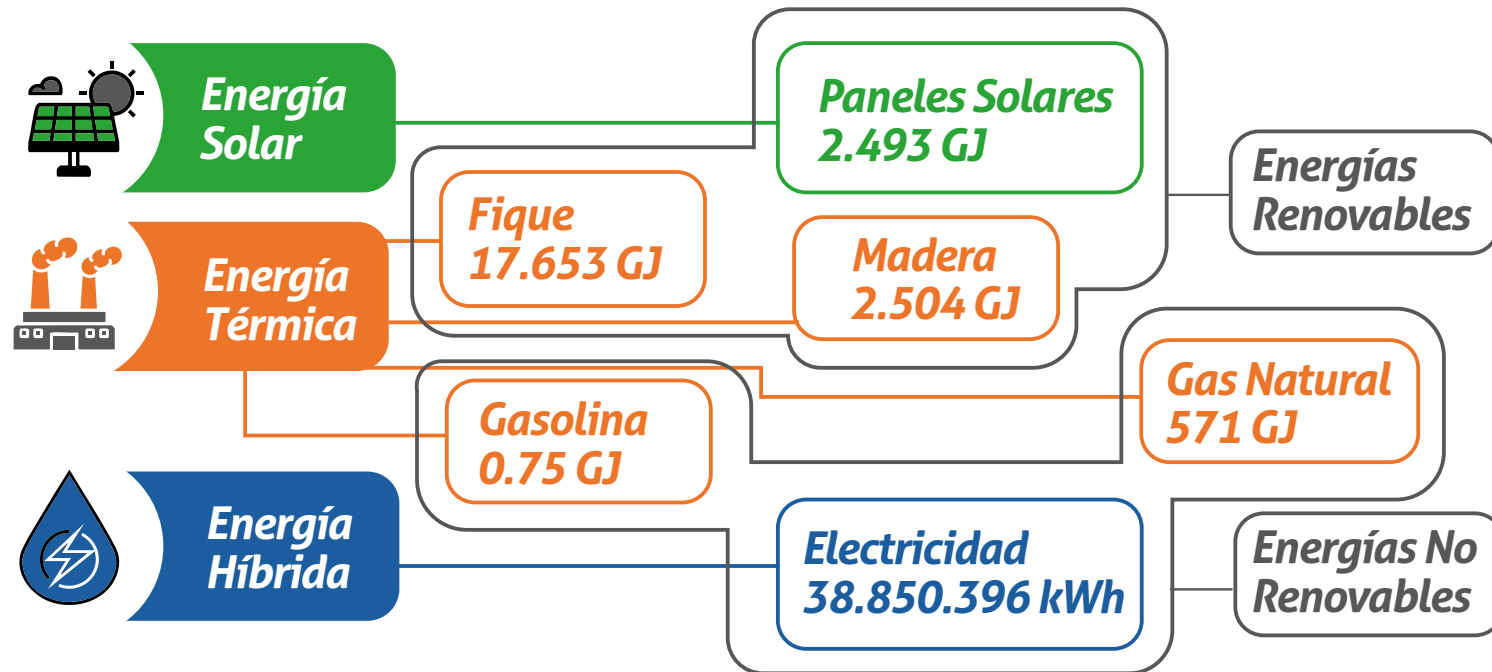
Energía Solar

Paneles Solares
2.493 GJ

Energías Renovables

Fique
17.653 GJ

Energía Térmica

Madera
2.504 GJ

Gas Natural
571 GJ

Gasolina
0.75 GJ

Energía Híbrida

Electricidad
38.850.396 kWh

Energías No Renovables